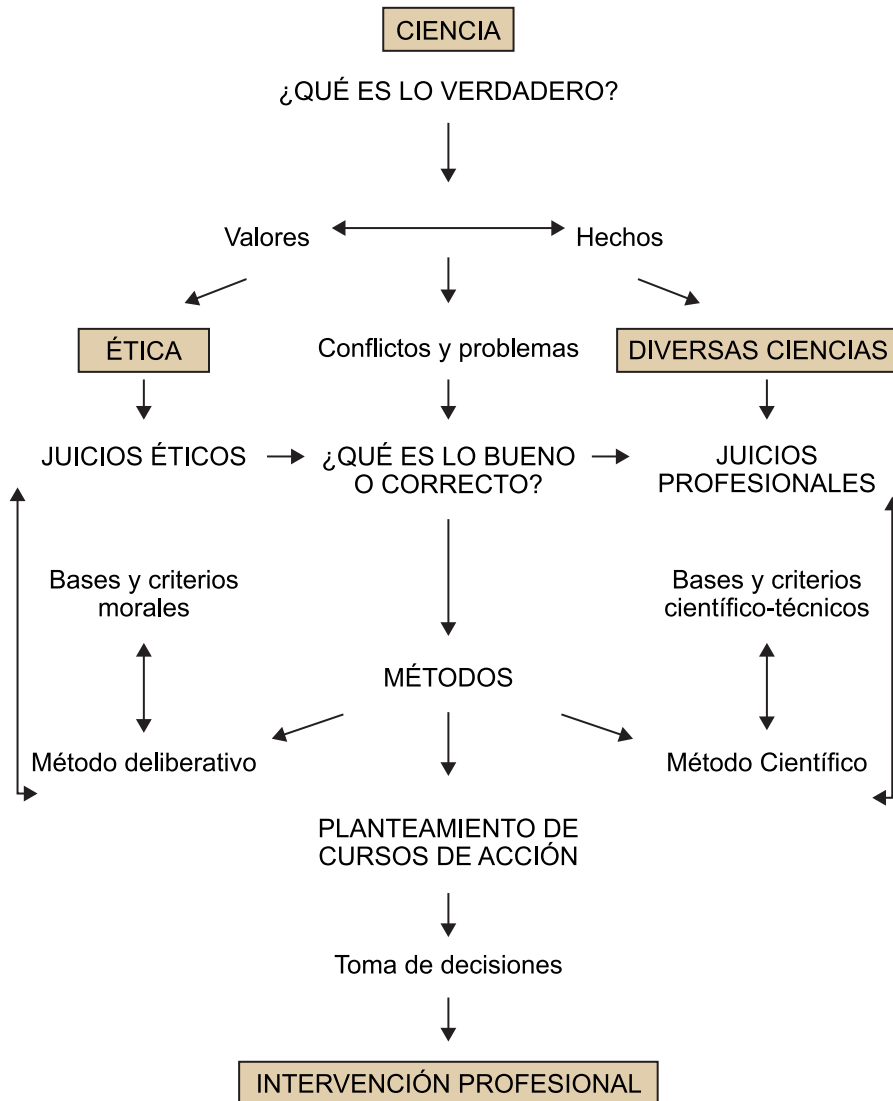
CIENCIA

¿QUÉ ES LO VERDADERO?

Valores

Hechos

ÉTICA

Conflictos y problemas

DIVERSAS CIENCIAS

JUICIOS ÉTICOS

¿QUÉ ES LO BUENO O CORRECTO?

JUICIOS PROFESIONALES

Bases y criterios morales

Bases y criterios científico-técnicos

MÉTODOS

Método deliberativo

Método Científico

PLANTEAMIENTO DE CURSOS DE ACCIÓN

Toma de decisiones

INTERVENCIÓN PROFESIONAL